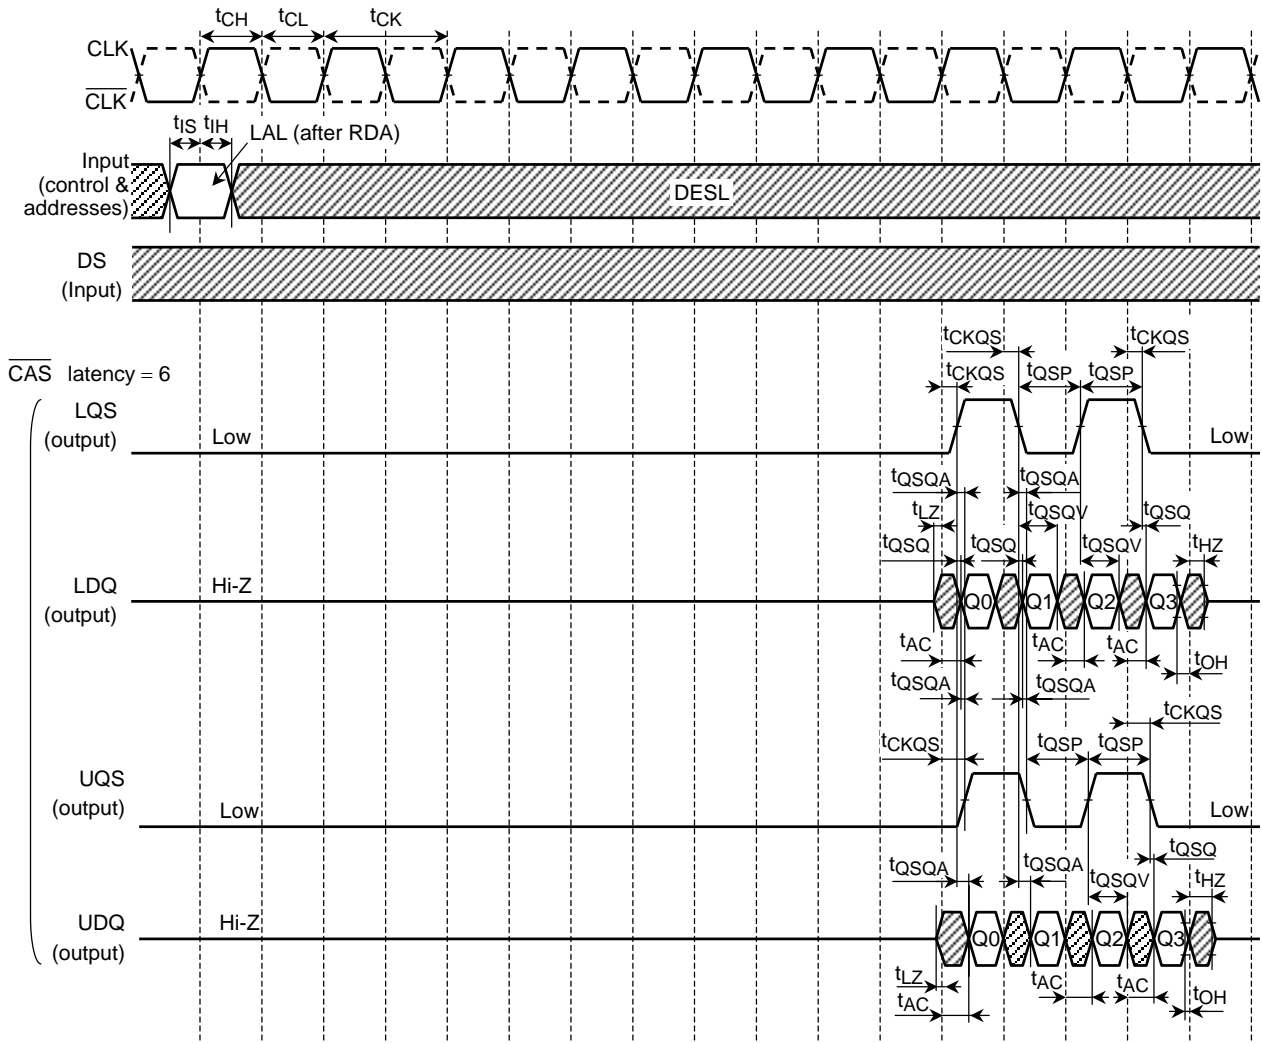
$t_{CH}$ $t_{CL}$ $t_{CK}$

CLK

$\overline{CLK}$

$t_{IS}$ $t_{IH}$ LAL (after RDA)

Input (control & addresses)

DESL

DS (Input)

$t_{CKQS}$ $t_{CKQS}$

$\overline{CAS}$ latency = 6

$t_{CKQS}$ $t_{QSP}$ $t_{QSP}$

LQS (output)

Low

Low

$t_{QSQA}$ $t_{QSQA}$

$t_{LZ}$ $t_{QSQV}$ $t_{QSQ}$

$t_{QSQ}$ $t_{QSQ}$ $t_{QSQV}$ $t_{HZ}$

LDQ (output)

Hi-Z

Q0 Q1 Q2 Q3

$t_{AC}$ $t_{AC}$ $t_{AC}$ $t_{OH}$

$t_{QSQA}$ $t_{QSQA}$

$t_{CKQS}$

$t_{CKQS}$ $t_{QSP}$ $t_{QSP}$

UQS (output)

Low

Low

$t_{QSQ}$

$t_{QSQA}$ $t_{QSQA}$ $t_{QSQV}$ $t_{HZ}$

UDQ (output)

Hi-Z

Q0 Q1 Q2 Q3

$t_{LZ}$ $t_{AC}$ $t_{AC}$ $t_{OH}$

$t_{AC}$